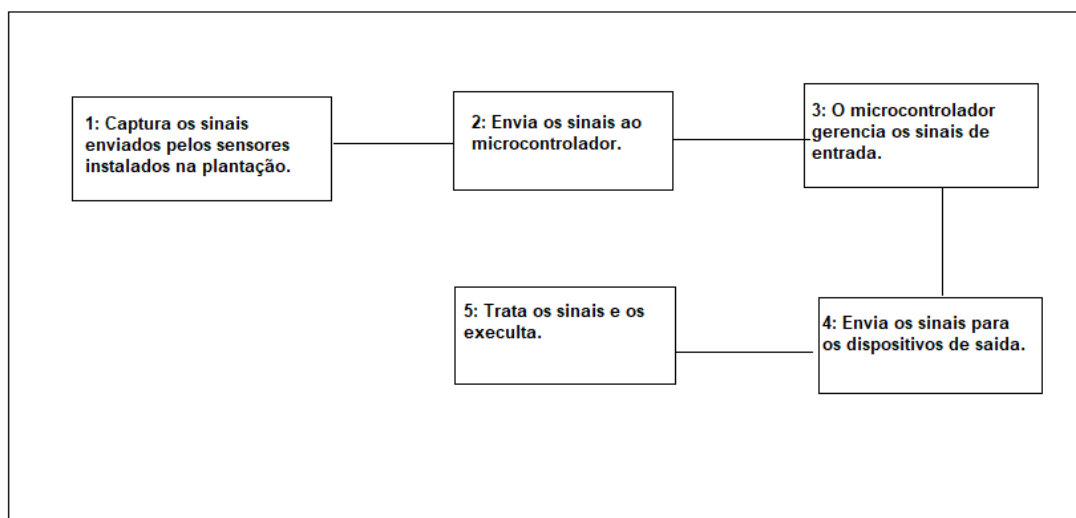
1: Captura os sinais enviados pelos sensores instalados na plantação.

2: Envia os sinais ao microcontrolador.

3: O microcontrolador gerencia os sinais de entrada.

4: Envia os sinais para os dispositivos de saida.

5: Trata os sinais e os executa.